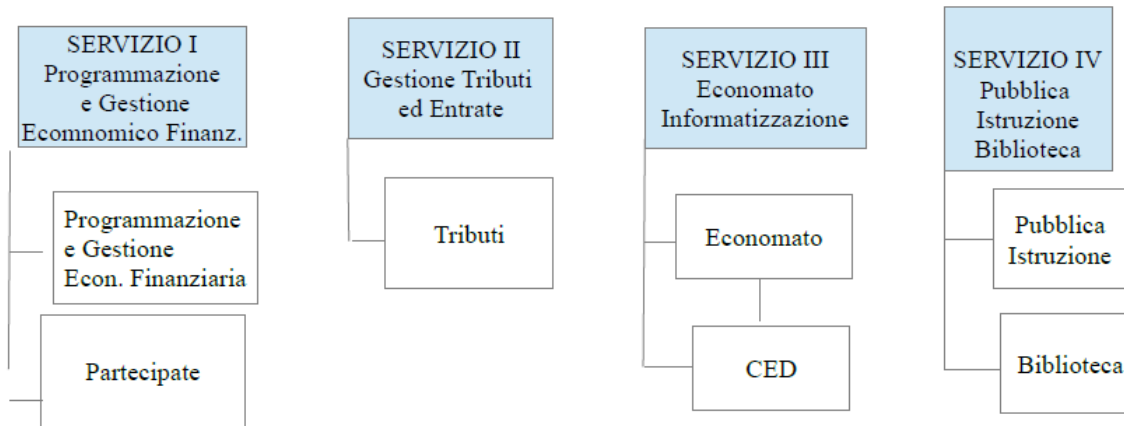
SERVIZIO I
Programmazione e Gestione Ecomnomico Finanz.

Programmazione e Gestione Econ. Finanziaria

Partecipate

SERVIZIO II
Gestione Tributi ed Entrate

Tributi

SERVIZIO III
Economato Informatizzazione

Economato

CED

SERVIZIO IV
Pubblica Istruzione Biblioteca

Pubblica Istruzione

Biblioteca